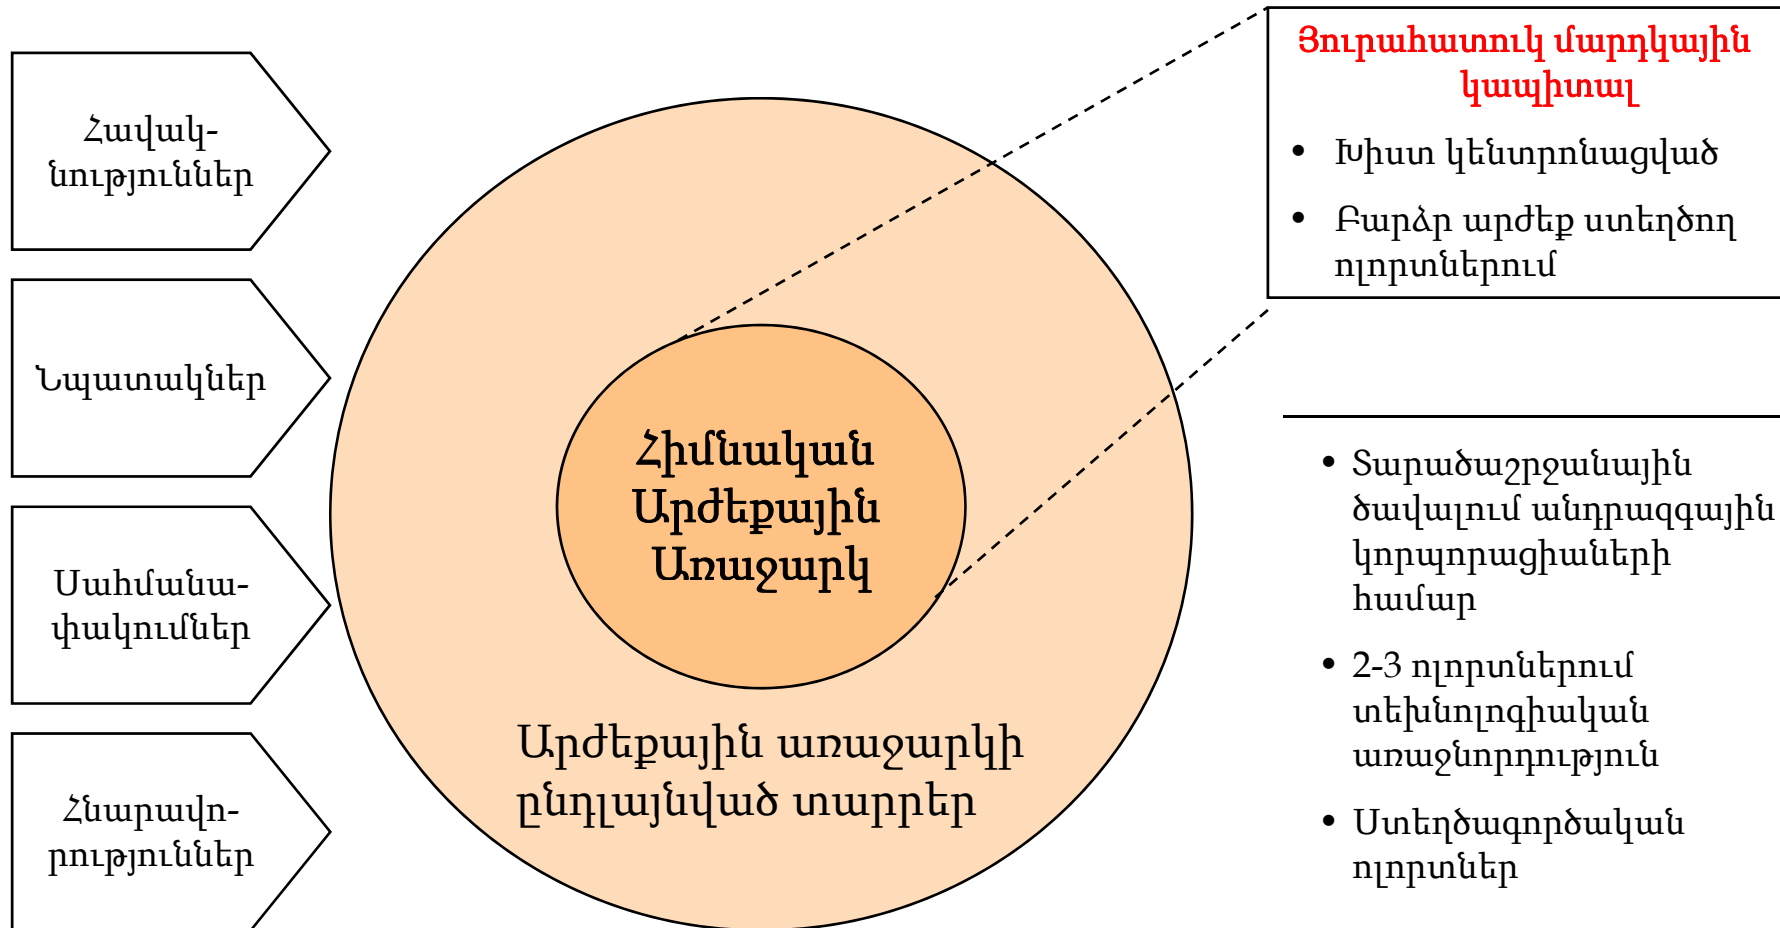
Հավակնություններ

Նպատակներ

Սահմանափակումներ

Հնարավորություններ

Հիմնական Արժեքային Առաջարկ

Արժեքային առաջարկի ընդլայնված տարրեր

Յուրահատուկ մարդկային կապիտալ

• Խիստ կենտրոնացված
• Բարձր արժեք ստեղծող ոլորտներում

• Տարածաշրջանային ծավալում անդրազգային կորպորացիաների համար
• 2-3 ոլորտներում տեխնոլոգիական առաջնորդություն
• Ստեղծագործական ոլորտներ